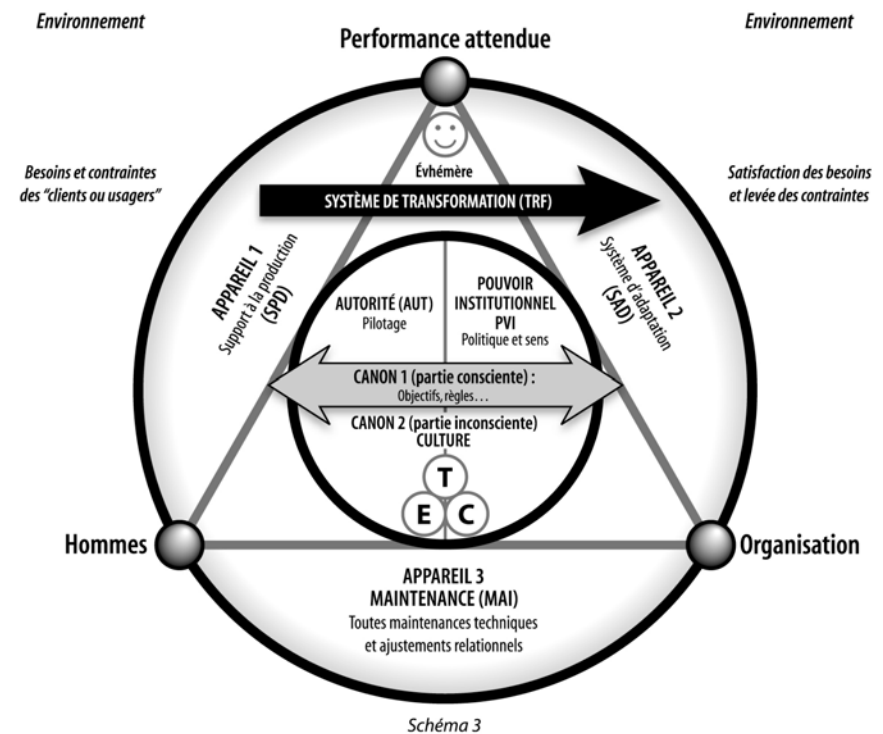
Environnement

Environnement

Performance attendue

Besoins et contraintes des "clients ou usagers"

Évhémère

SYSTÈME DE TRANSFORMATION (TRF)

Satisfaction des besoins et levée des contraintes

APPAREIL 1
Support à la production
(SPD)

AUTORITÉ (AUT)
Pilotage

POUVOIR INSTITUTIONNEL PVI
Politique et sens

APPAREIL 2
Système d'adaptation
(SAD)

CANON 1 (partie consciente) :
Objectifs, règles. . .

CANON 2 (partie inconsciente)
CULTURE

T
E C

Hommes

Organisation

APPAREIL 3
MAINTENANCE (MAI)
Toutes maintenances techniques et ajustements relationnels

Schéma 3